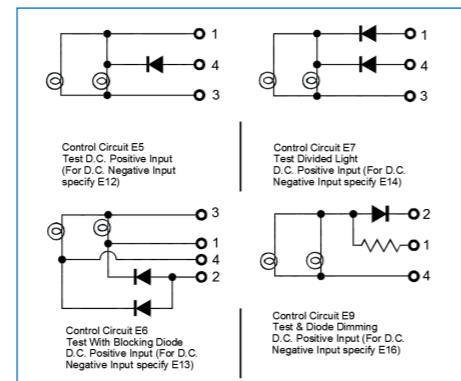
1
4
3

Control Circuit E5
Test D.C. Positive Input
(For D.C. Negative Input specify E12)

1
4
3

Control Circuit E7
Test Divided Light
D.C. Positive Input (For D.C. Negative Input specify E14)

3
1
4
2

Control Circuit E6
Test With Blocking Diode
D.C. Positive Input (For D.C. Negative Input specify E13)

2
1
4

Control Circuit E9
Test & Diode Dimming
D.C. Positive Input (For D.C. Negative Input specify E16)